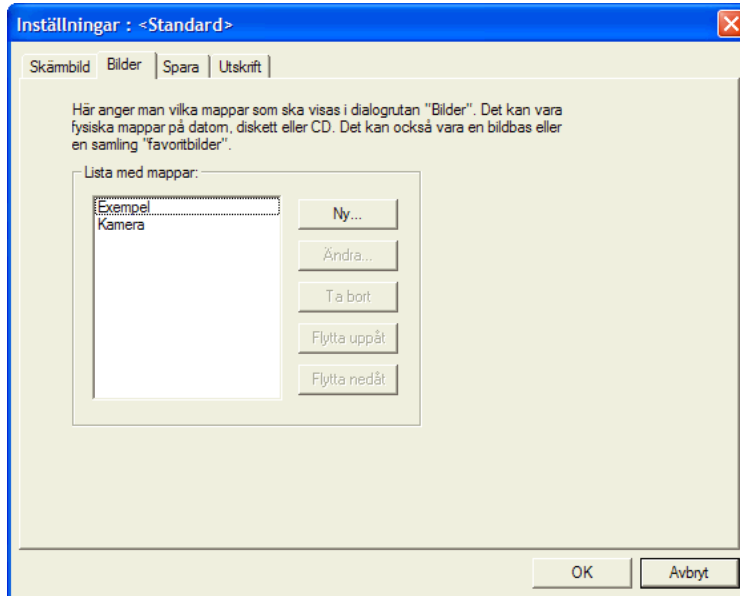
Inställningar : <Standard>

Skärmbild | Bilder | Spara | Utskrift

Här anger man vilka mappar som ska visas i dialogrutan "Bilder". Det kan vara fysiska mappar på datorn, diskett eller CD. Det kan också vara en bildbas eller en samling "favoritbilder".

Lista med mappar:

Exempel
Kamera

Ny...
Ändra...
Ta bort
Flytta uppåt
Flytta nedåt

OK
Avbryt